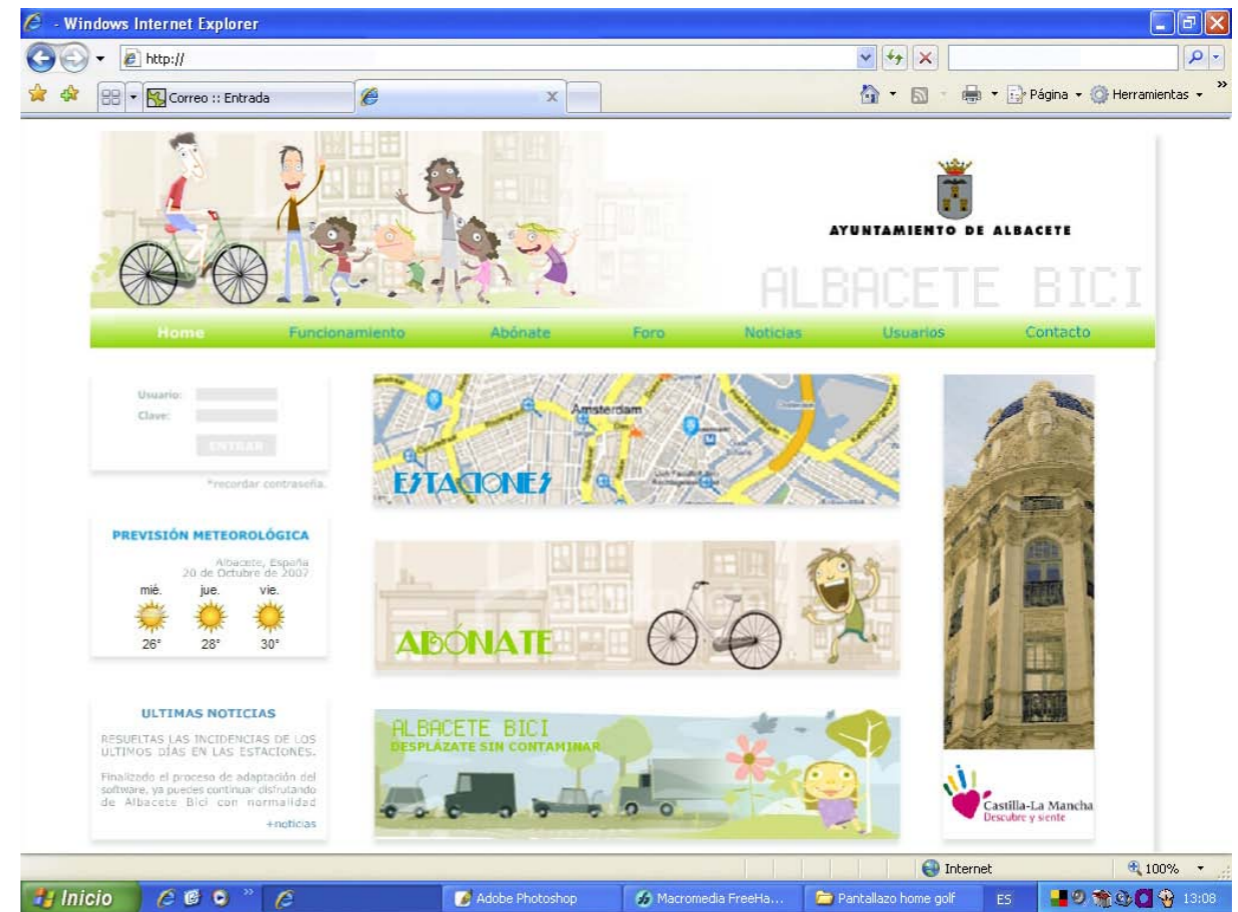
- Windows Internet Explorer

http://

Correo :: Entrada

Página Herramientas

AYUNTAMIENTO DE ALBACETE

ALBACETE BICI

Home Funcionamiento Abónate Foro Noticias Usuarios Contacto

Usuario:
Clave:
ENTRAR
*recordar contraseña.

ESTACIONES

Amsterdam

PREVISIÓN METEOROLÓGICA

Albacete, España
20 de Octubre de 2007

| mié. | jue. | vie. |
|---|---|---|
| 26° | 28° | 30° |

ABÓNATE

ULTIMAS NOTICIAS

RESUELTAS LAS INCIDENCIAS DE LOS ULTIMOS DÍAS EN LAS ESTACIONES.

Finalizado el proceso de adaptación del software, ya puedes continuar disfrutando de Albacete Bici con normalidad

+noticias

ALBACETE BICI
DESPLÁZATE SIN CONTAMINAR

Castilla-La Mancha
Descubre y siente

Internet 100%

Inicio Adobe Photoshop Macromedia FreeHa... Pantallazo home golf ES 13:08